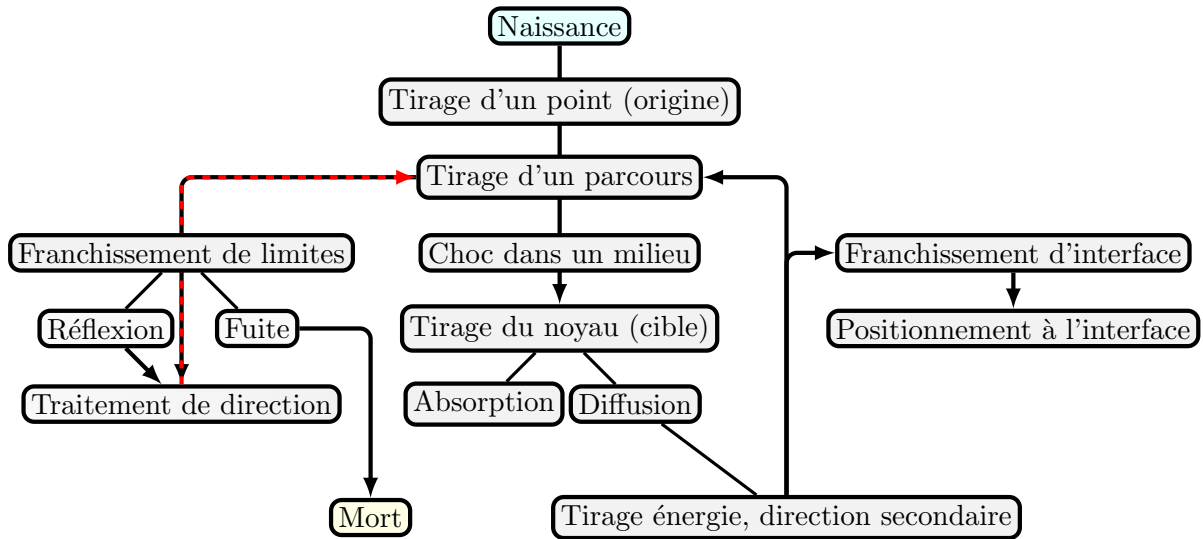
Naissance

Tirage d'un point (origine)

Tirage d'un parcours

Franchissement de limites

Choc dans un milieu

Franchissement d'interface

Réflexion

Fuite

Tirage du noyau (cible)

Positionnement à l'interface

Traitement de direction

Absorption

Diffusion

Mort

Tirage énergie, direction secondaire